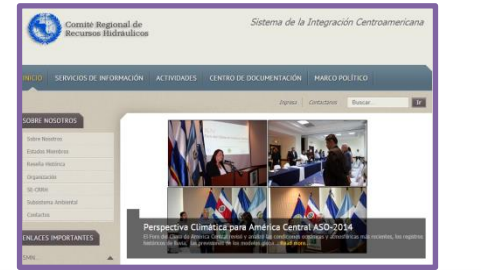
Comité Regional de Recursos Hidráulicos

Sistema de la Integración Centroamericana

INICIO SERVICIOS DE INFORMACIÓN ACTIVIDADES CENTRO DE DOCUMENTACIÓN MARCO POLÍTICO

Ingreso Contactenos Buscar... Ir

SOBRE NOSOTROS

Sobre Nosotros
Estados Miembros
Reseña Histórica
Organización
El CRRH
Subsistema Ambiental
Contactos

ENLACES IMPORTANTES

Perspectiva Climática para América Central ASO-2014

El Foro del Clima de América Central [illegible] las condiciones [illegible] más recientes, los registros históricos de lluvia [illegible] las previsiones de los modelos glob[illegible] Read more